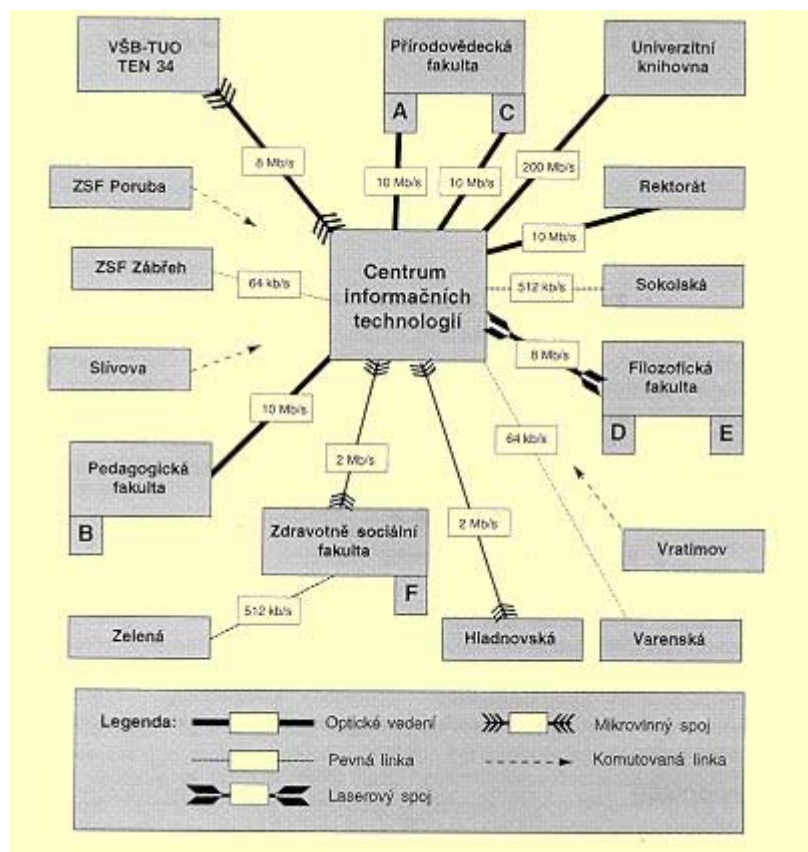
VŠB-TUO
TEN 34

Přírodovědecká fakulta

A

C

Univerzitní knihovna

8 Mb/s

10 Mb/s

10 Mb/s

200 Mb/s

ZSF Poruba

Rektorát

10 Mb/s

ZSF Zábřeh

64 kb/s

Centrum informačních technologií

512 kb/s

Sokolská

8 Mb/s

Slívova

Filozofická fakulta

D

E

10 Mb/s

64 kb/s

2 Mb/s

Pedagogická fakulta

B

Zdravotně sociální fakulta

F

2 Mb/s

Vratimov

512 kb/s

Zelená

Hladnovská

Varenská

Legenda:

Optické vedení

Mikrovlnný spoj

Pevná linka

Komutovaná linka

Laserový spoj